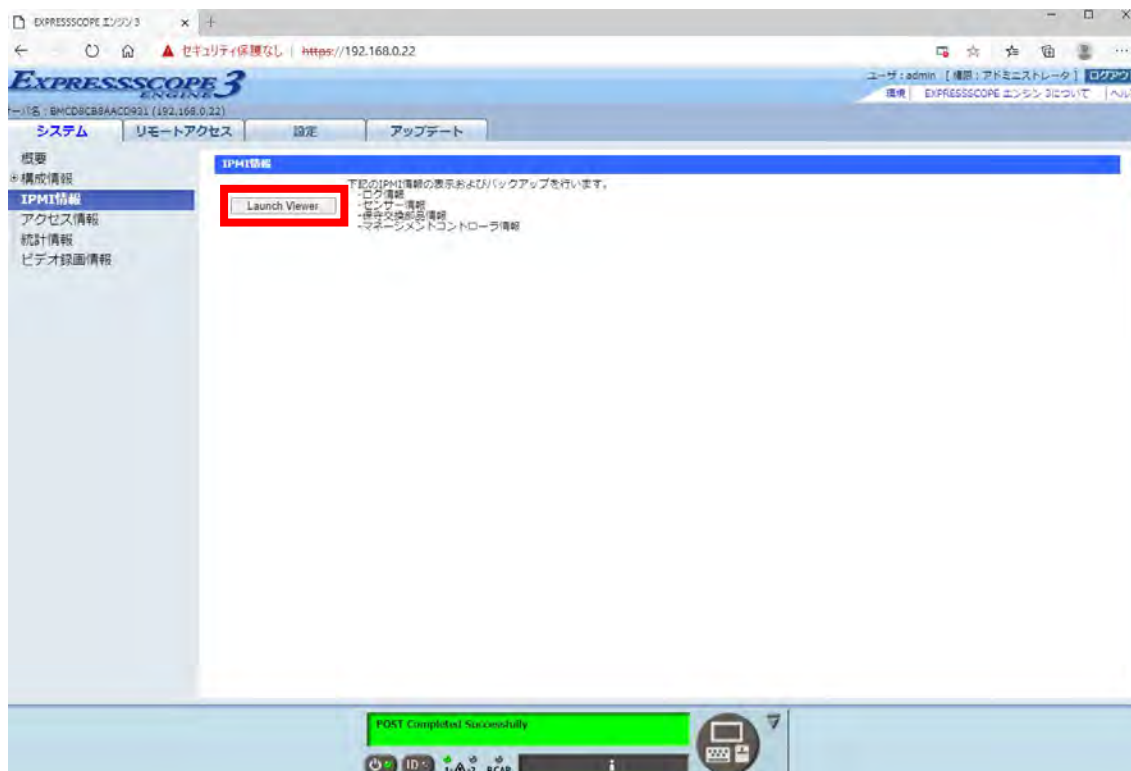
EXPRESSSCOPE エンジン 3 ×

セキュリティ保護なし | https://192.168.0.22

EXPRESSSCOPE ENGINE 3

ユーザ：admin [権限：アドミニストレータ] ログアウ

環境 | EXPRESSSCOPE エンジン 3について | ヘル

ーバ名：BMCD8CB8AACD931 (192.168.0.22)

システム | リモートアクセス | 設定 | アップデート

概要
構成情報
IPMI情報
アクセス情報
統計情報
ビデオ録画情報

IPMI情報

Launch Viewer

下記のIPMI情報の表示およびバックアップを行います。
-ログ情報
-センサー情報
-保守交換部品情報
-マネージメントコントローラ情報

POST Completed Successfully

ID

BCAP